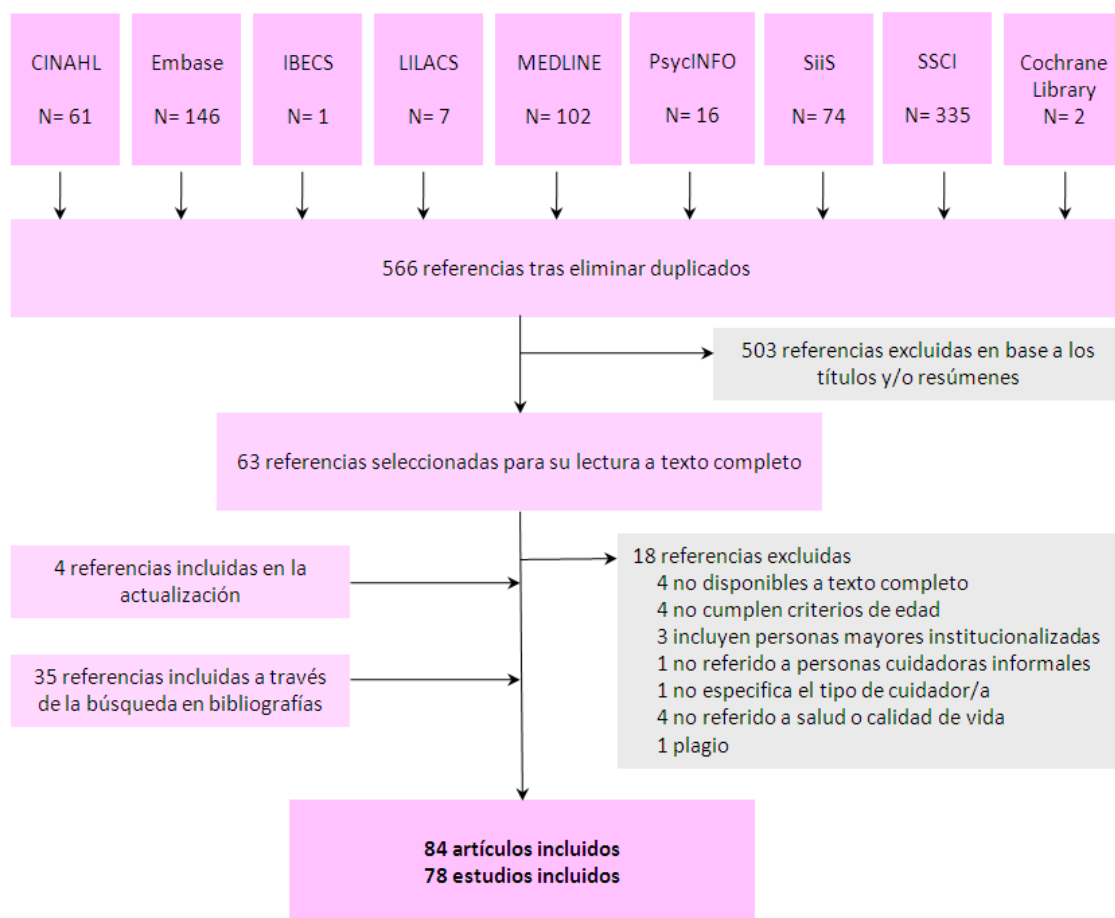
CINAHL
N= 61

Embase
N= 146

IBECS
N= 1

LILACS
N= 7

MEDLINE
N= 102

PsycINFO
N= 16

SiiS
N= 74

SSCI
N= 335

Cochrane Library
N= 2

566 referencias tras eliminar duplicados

503 referencias excluidas en base a los títulos y/o resúmenes

63 referencias seleccionadas para su lectura a texto completo

4 referencias incluidas en la actualización

35 referencias incluidas a través de la búsqueda en bibliografías

18 referencias excluidas
4 no disponibles a texto completo
4 no cumplen criterios de edad
3 incluyen personas mayores institucionalizadas
1 no referido a personas cuidadoras informales
1 no especifica el tipo de cuidador/a
4 no referido a salud o calidad de vida
1 plagio

84 artículos incluidos
78 estudios incluidos